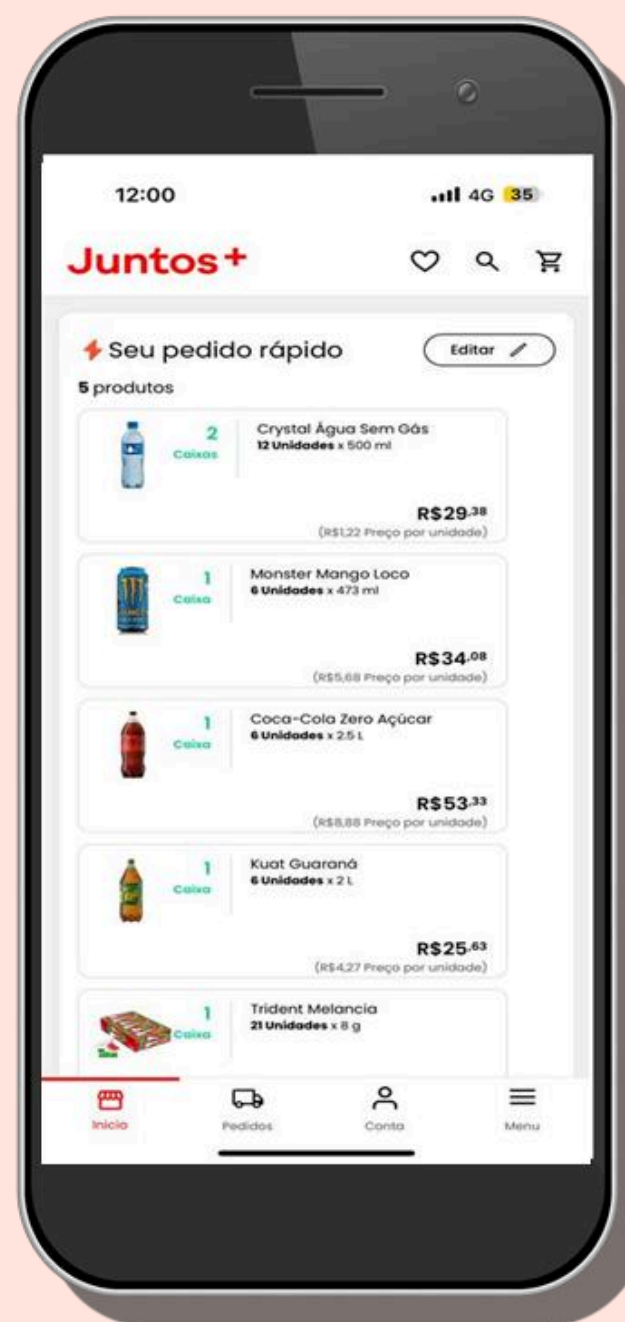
12:00

4G 35

Juntos+

Seu pedido rápido

Editar

5 produtos

2 Caixas

Crystal Água Sem Gás
12 Unidades x 500 ml

R$29.38
(R$1,22 Preço por unidade)

1 Caixa

Monster Mango Loco
6 Unidades x 473 ml

R$34.08
(R$5,68 Preço por unidade)

1 Caixa

Coca-Cola Zero Açúcar
6 Unidades x 2.5 L

R$53.33
(R$8,88 Preço por unidade)

1 Caixa

Kuat Guaraná
6 Unidades x 2 L

R$25.63
(R$4,27 Preço por unidade)

1 Caixa

Trident Melancia
21 Unidades x 8 g

Início

Pedidos

Conta

Menu